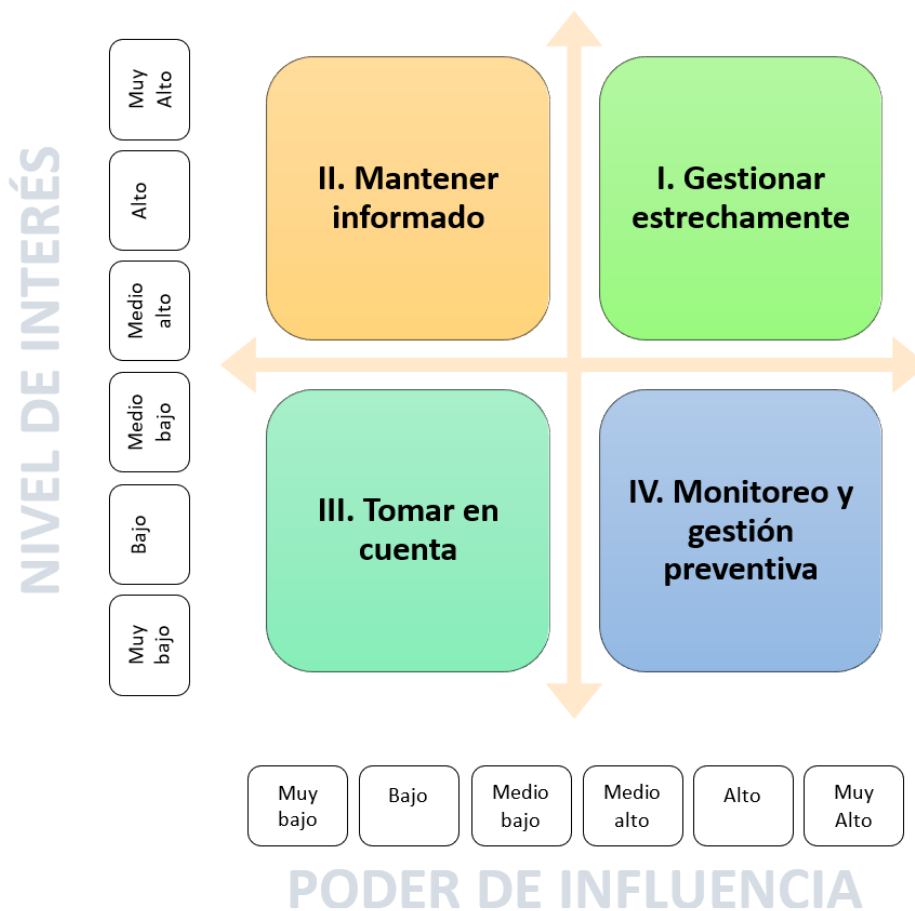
NIVEL DE INTERÉS

Muy Alto

Alto

Medio alto

Medio bajo

Bajo

Muy bajo

II. Mantener informado

I. Gestionar estrechamente

III. Tomar en cuenta

IV. Monitoreo y gestión preventiva

Muy bajo

Bajo

Medio bajo

Medio alto

Alto

Muy Alto

PODER DE INFLUENCIA